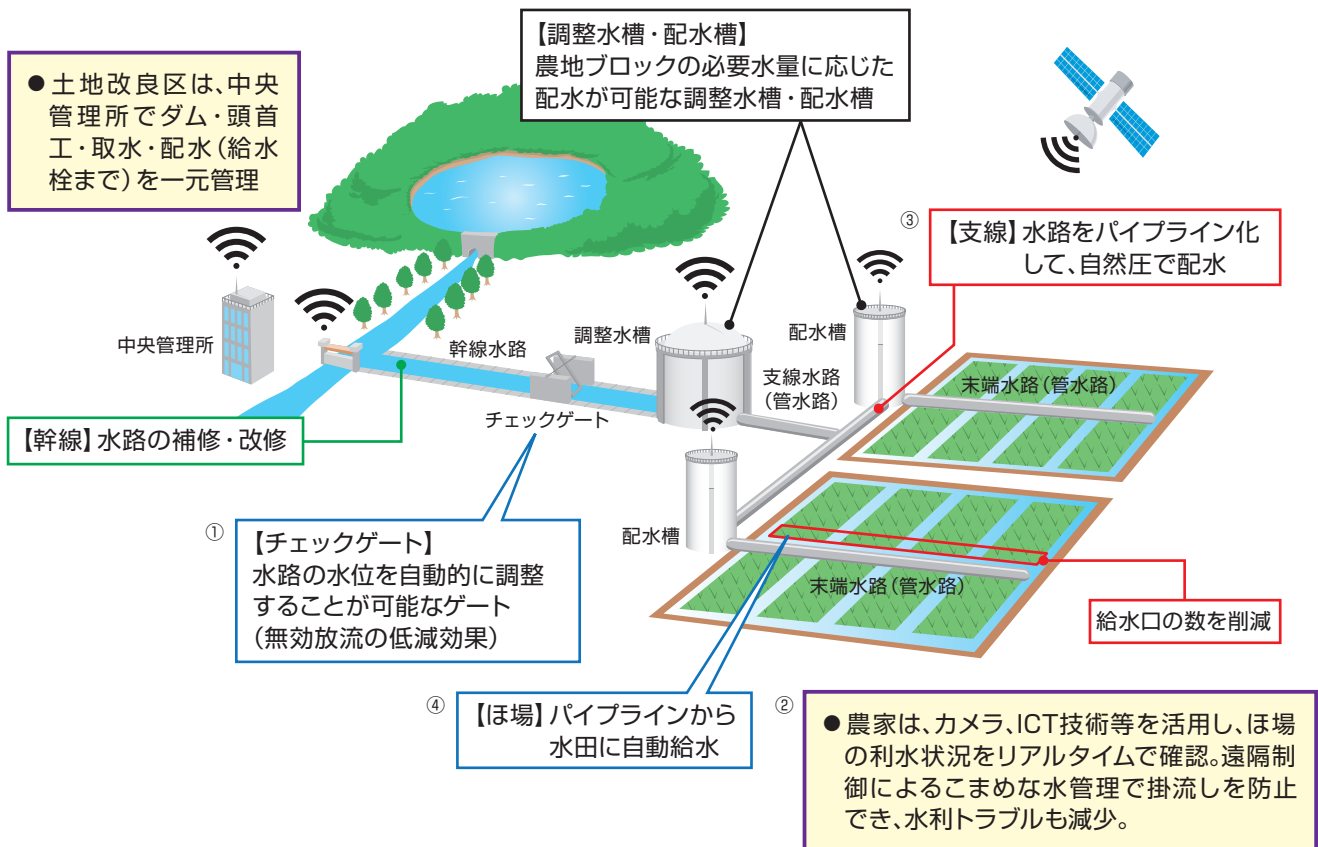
●土地改良区は、中央管理所でダム・頭首工・取水・配水（給水栓まで）を一元管理

【調整水槽・配水槽】
農地ブロックの必要水量に応じた配水が可能な調整水槽・配水槽

③

【支線】水路をパイプライン化して、自然圧で配水

中央管理所

幹線水路

調整水槽

配水槽

支線水路（管水路）

末端水路（管水路）

【幹線】水路の補修・改修

チェックゲート

①

【チェックゲート】
水路の水位を自動的に調整することが可能なゲート
（無効放流の低減効果）

配水槽

末端水路（管水路）

給水口の数を削減

④

【ほ場】パイプラインから水田に自動給水

②

●農家は、カメラ、ICT技術等を活用し、ほ場の利水状況をリアルタイムで確認。遠隔制御によるこまめな水管理で掛流しを防止でき、水利トラブルも減少。